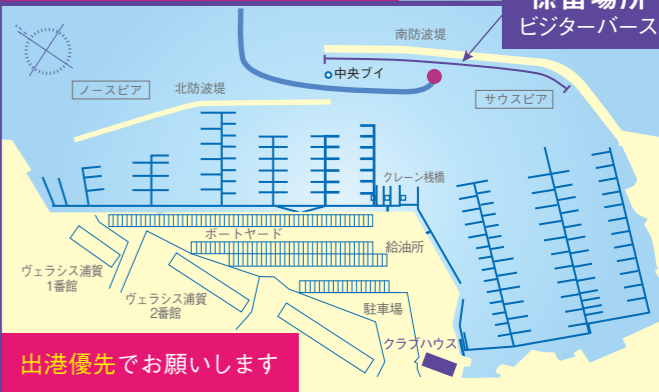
係留場所
ビジターバース

南防波堤

中央ブイ

ノースピア

北防波堤

サウスピア

クレーン桟橋

ボートヤード

給油所

ヴェラシス浦賀
1番館

ヴェラシス浦賀
2番館

駐車場

クラブハウス

出港優先でお願いします